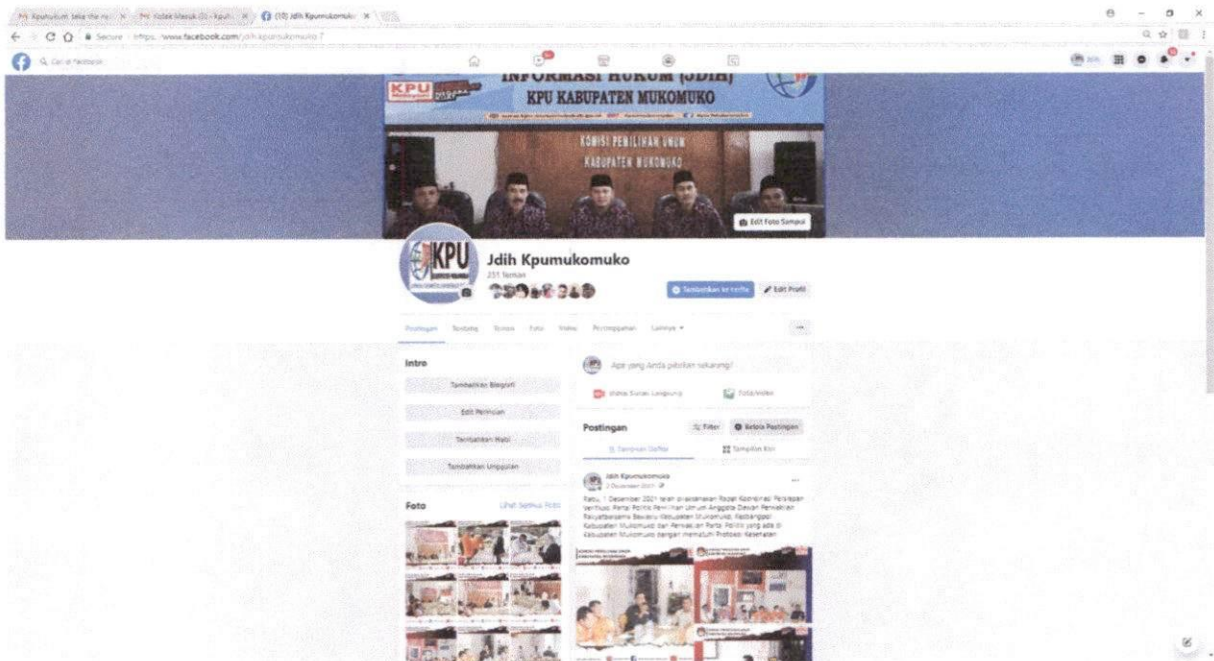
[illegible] × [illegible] × (10) Jdih Kpumukomuko ×

Secure | https://www.facebook.com/jdih.kpumukomuko.7

Cari di Facebook

INFORMASI HUKUM (JDIH)
KPU KABUPATEN MUKOMUKO

KOMISI PEMILIHAN UMUM
KABUPATEN MUKOMUKO

Edit Foto Sampul

KPU

Jdih Kpumukomuko
251 Teman

Tambahkan ke cerita
Edit Profil

Postingan Tentang Teman Foto Video Pemeriksaan Lainnya ▾

...

Intro

Tambahkan Biografi

Edit Perincian

Tambahkan Hobi

Tambahkan Unggulan

Foto
Lihat Semua Foto

Apa yang Anda pikirkan sekarang?

Video Siaran Langsung
Foto/Video

Postingan
Filter
Kelola Postingan

Tampilan Daftar
Tampilan Kisi

Jdih Kpumukomuko
2 Desember 2021

Rabu, 1 Desember 2021 telah dilaksanakan Rapat Koordinasi Persiapan Verifikasi Partai Politik Pemilihan Umum Anggota Dewan Perwakilan Rakyat beserta Bawaslu Kabupaten Mukomuko, Kesbangpol Kabupaten Mukomuko dan Perwakilan Partai Politik yang ada di Kabupaten Mukomuko dengan mematuhi Protokol Kesehatan